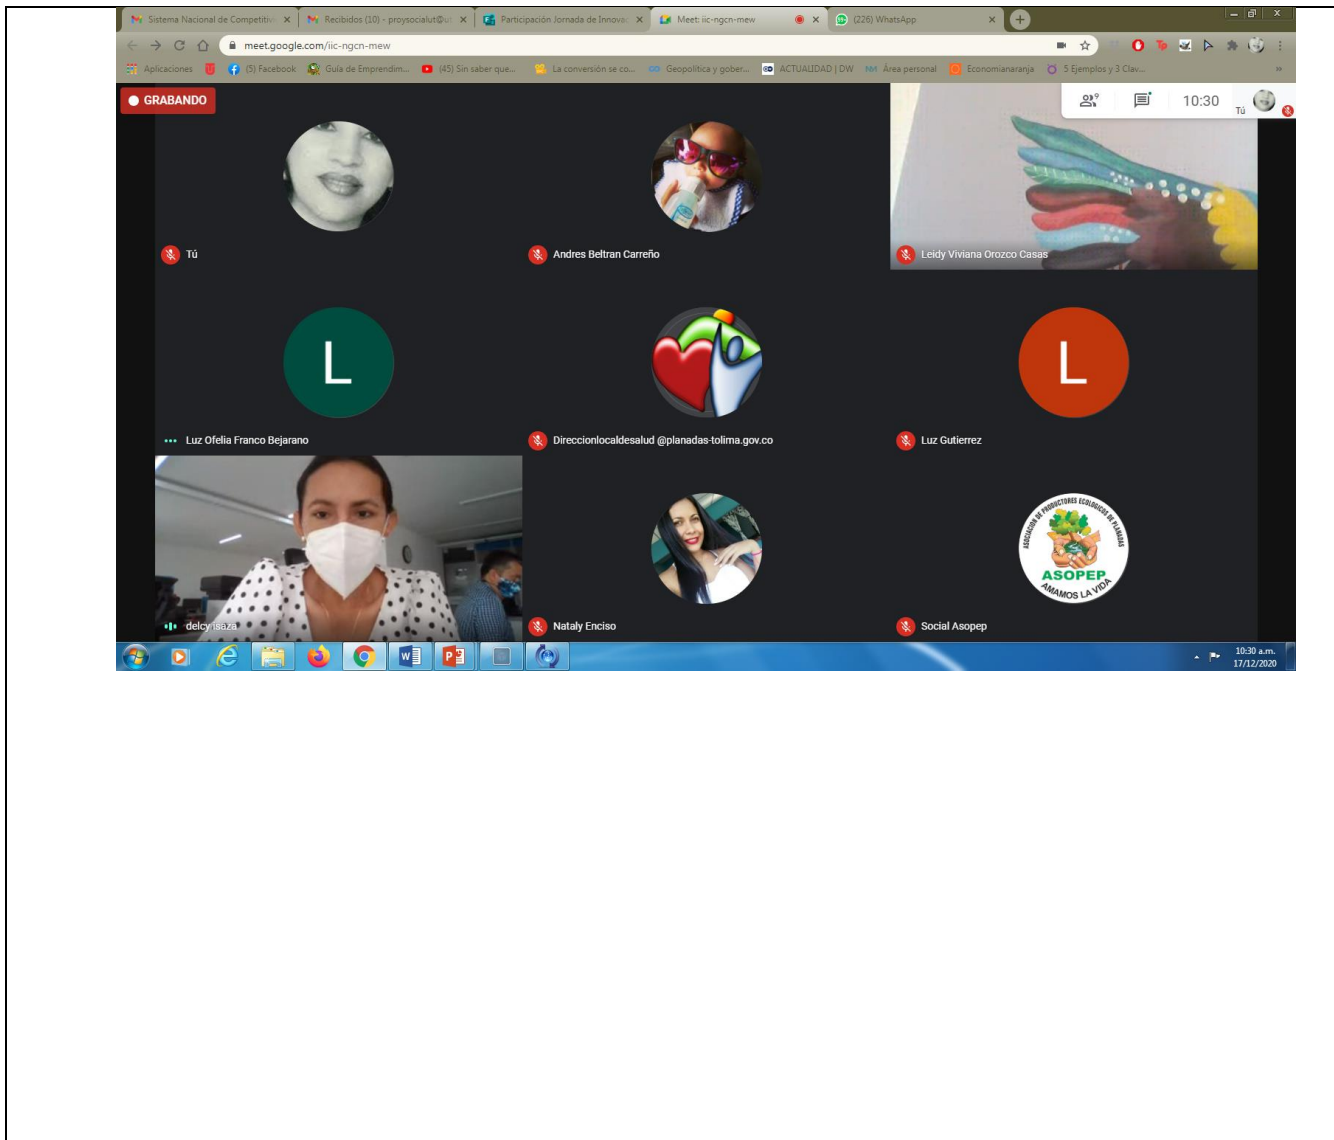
Sistema Nacional de Competitiv ×
Recibidos (10) - proysocialut@ ×
Participación Jornada de Innova ×
Meet: iic-ngcn-mew ×
(226) WhatsApp ×

meet.google.com/iic-ngcn-mew

Aplicaciones (5) Facebook Guía de Emprendim... (45) Sin saber que... La conversión se co... Geopolítica y gober... ACTUALIDAD | DW Área personal Economianaranja 5 Ejemplos y 3 Clav...

GRABANDO

9 10:30 Tú

Tú

Andres Beltran Carreño

Leidy Viviana Orozco Casas

L

Luz Ofelia Franco Bejarano

Direccionlocaldesalud @planadas-tolima.gov.co

L

Luz Gutierrez

delcy isaza

Nataly Enciso

ASOCIACION DE PRODUCTORES ECOLOGICOS DE PLANADAS
ASOPEP
AMAMOS LA VIDA

Social Asopep

10:30 a.m.
17/12/2020